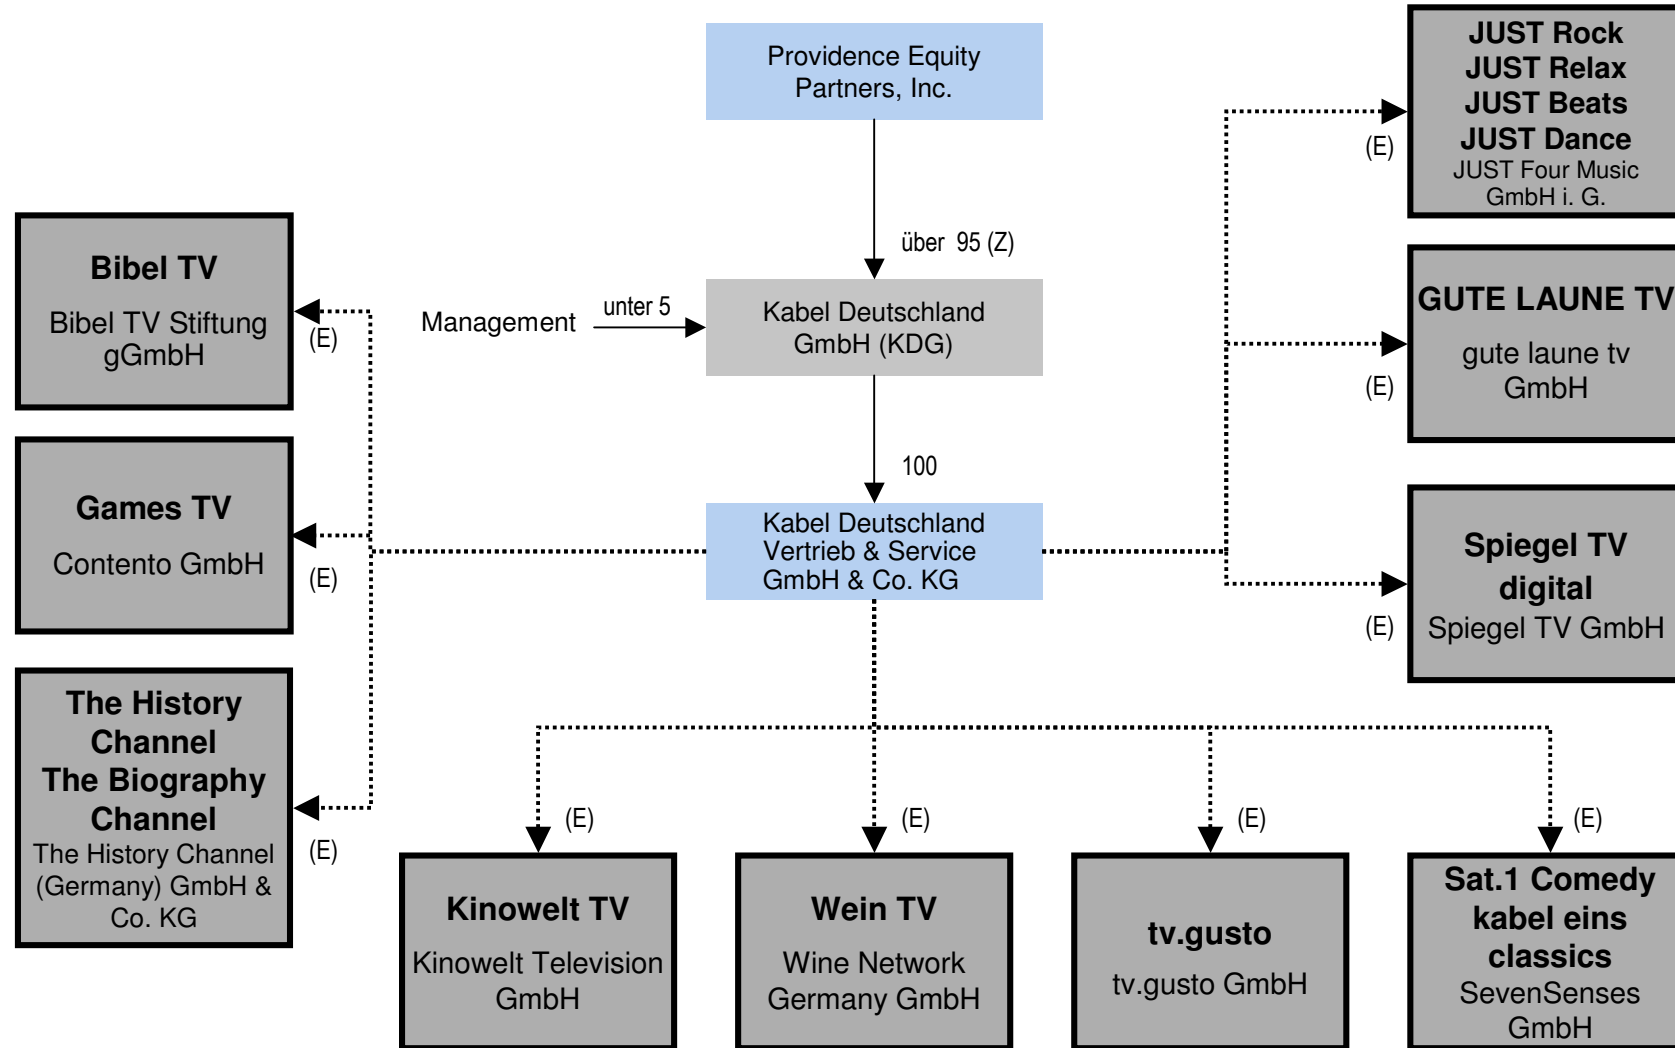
Providence Equity Partners, Inc.

über 95 (Z)

Management

unter 5

Kabel Deutschland GmbH (KDG)

100

Kabel Deutschland Vertrieb & Service GmbH & Co. KG

**Bibel TV**
Bibel TV Stiftung gGmbH

(E)

**Games TV**
Contento GmbH

(E)

**The History Channel The Biography Channel**
The History Channel (Germany) GmbH & Co. KG

(E)

**JUST Rock JUST Relax JUST Beats JUST Dance**
JUST Four Music GmbH i. G.

(E)

**GUTE LAUNE TV**
gute laune tv GmbH

(E)

**Spiegel TV digital**
Spiegel TV GmbH

(E)

(E)

**Kinowelt TV**
Kinowelt Television GmbH

(E)

**Wein TV**
Wine Network Germany GmbH

(E)

**tv.gusto**
tv.gusto GmbH

(E)

**Sat.1 Comedy kabel eins classics**
SevenSenses GmbH